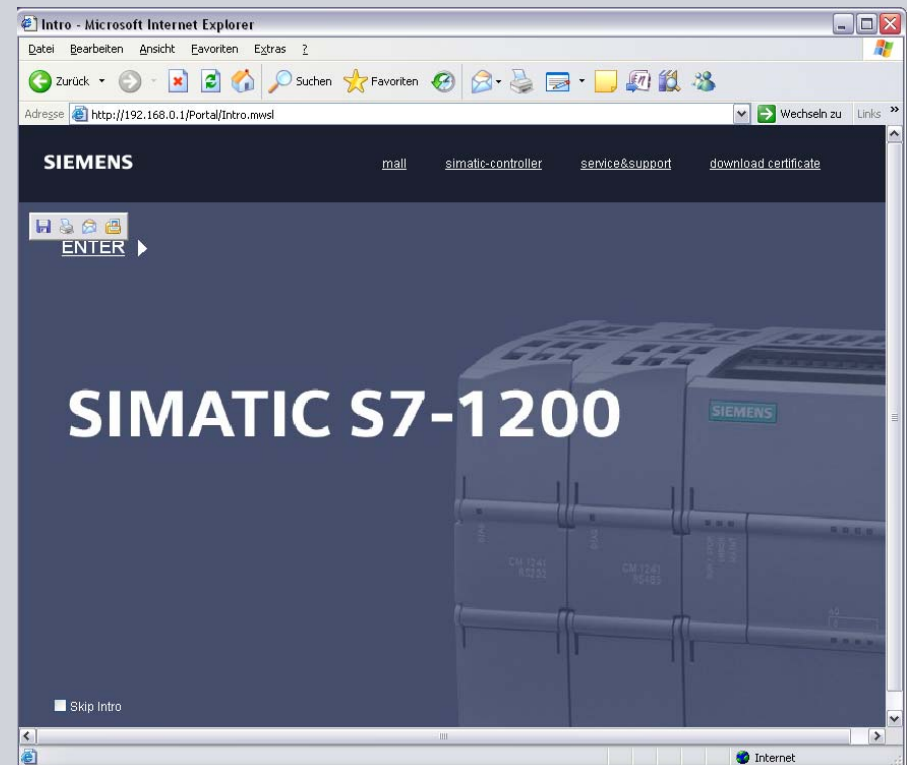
Intro - Microsoft Internet Explorer

Datei Bearbeiten Ansicht Favoriten Extras ?

Zurück Suchen Favoriten

Adresse http://192.168.0.1/Portal/Intro.mwsl Wechseln zu Links »

SIEMENS

mall simatic-controller service&support download certificate

ENTER

SIMATIC S7-1200

SIEMENS

CM 1241 RS232

CM 1241 RS485

Skip Intro

Internet